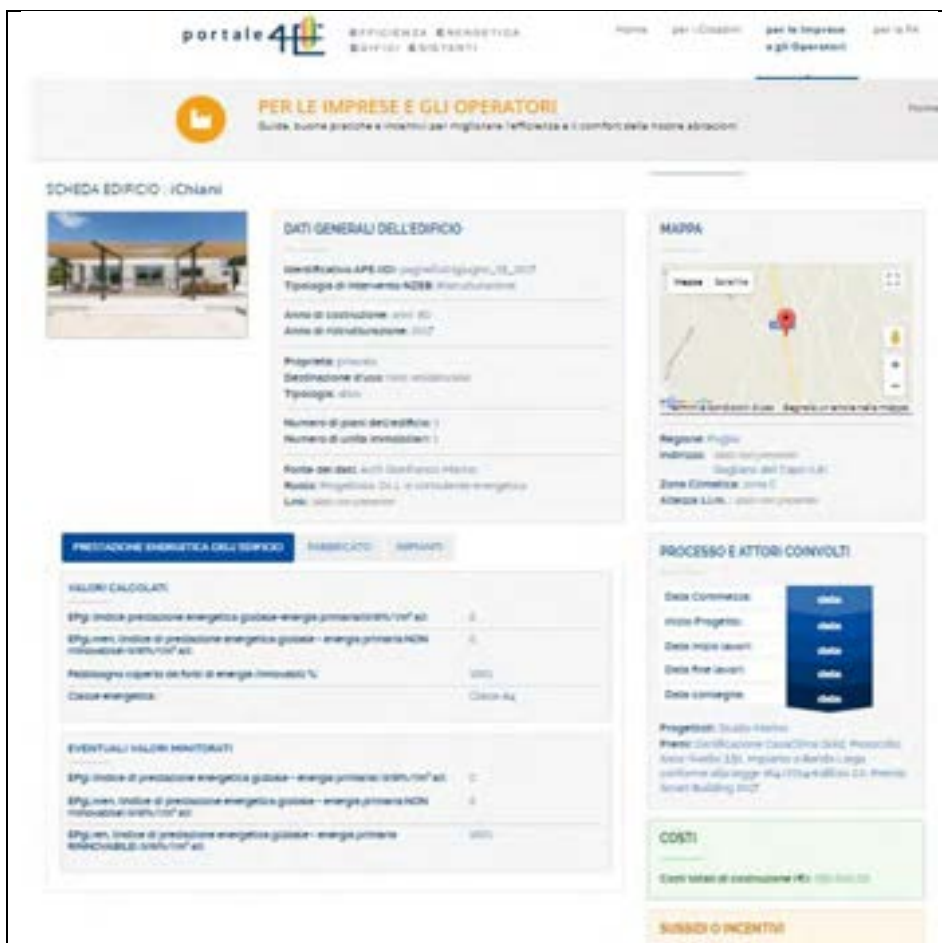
portale 4E

EFFICIENZA ENERGETICA EDIFICI ESISTENTI

Home per i Cittadini per le Imprese e gli Operatori per la PA

PER LE IMPRESE E GLI OPERATORI

Guide, buone pratiche e incentivi per migliorare l'efficienza e il comfort delle nostre abitazioni

Home

SCHEDA EDIFICIO : IChiani

DATI GENERALI DELL'EDIFICIO

Identificativo APE (ID): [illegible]
Tipologia di intervento NZEB: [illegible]

Anno di costruzione: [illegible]
Anno di ristrutturazione: 2017

Proprietà: privato
Destinazione d'uso: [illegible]
Tipologia: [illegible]

Numero di piani dell'edificio: 1
Numero di unità immobiliari: 1

Fonte dei dati: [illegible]
Ruolo: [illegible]
Link: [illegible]

MAPPA

Mappa Satellite

Termini e condizioni d'uso Segnala un errore nella mappa

Regione: Puglia
Indirizzo: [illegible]
Zona Climatica: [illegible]
Altezza s.l.m.: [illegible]

PRESTAZIONE ENERGETICA DELL'EDIFICIO FABBRICATO IMPIANTI

VALORI CALCOLATI

EPgl: Indice di prestazione energetica globale energia primaria kWh/m² anno | 0
EPgl,nren: Indice di prestazione energetica globale - energia primaria NON rinnovabile kWh/m² anno | 0
Fabbisogno coperto da fonti di energia rinnovabili % | 100%
Classe energetica: | Classe A4

EVENTUALI VALORI MONITORATI

EPgl: Indice di prestazione energetica globale - energia primaria kWh/m² anno | 0
EPgl,nren: Indice di prestazione energetica globale - energia primaria NON rinnovabile kWh/m² anno | 0
EPgl,ren: Indice di prestazione energetica globale - energia primaria RINNOVABILE kWh/m² anno | 100%

PROCESSO E ATTORI COINVOLTI

Data Commessa: data
Inizio Progetto: data
Data inizio lavori: data
Data fine lavori: data
Data consegna: data

Progettisti: Studio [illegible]
Premi: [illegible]

COSTI

Costi totali di costruzione (€): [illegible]

SUSSIDI O INCENTIVI